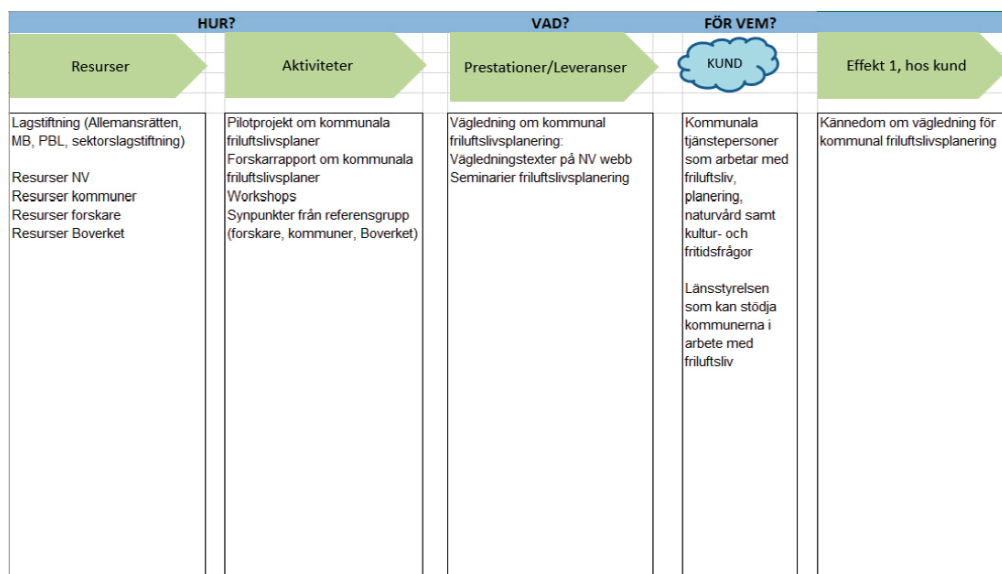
HUR?

VAD?

FÖR VEM?

Resurser

Aktiviteter

Prestationer/Leveranser

KUND

Effekt 1, hos kund

Lagstiftning (Allemansrätten, MB, PBL, sektorslagstiftning)

Resurser NV
Resurser kommuner
Resurser forskare
Resurser Boverket

Pilotprojekt om kommunala friluftslivsplaner
Forskarrapport om kommunala friluftslivsplaner
Workshops
Synpunkter från referensgrupp (forskare, kommuner, Boverket)

Vägledning om kommunal friluftslivsplanering:
Vägledningstexter på NV webb
Seminarier friluftslivsplanering

Kommunala tjänstepersoner som arbetar med friluftsliv, planering, naturvård samt kultur- och fritidsfrågor

Länsstyrelsen som kan stödja kommunerna i arbete med friluftsliv

Kännedom om vägledning för kommunal friluftslivsplanering